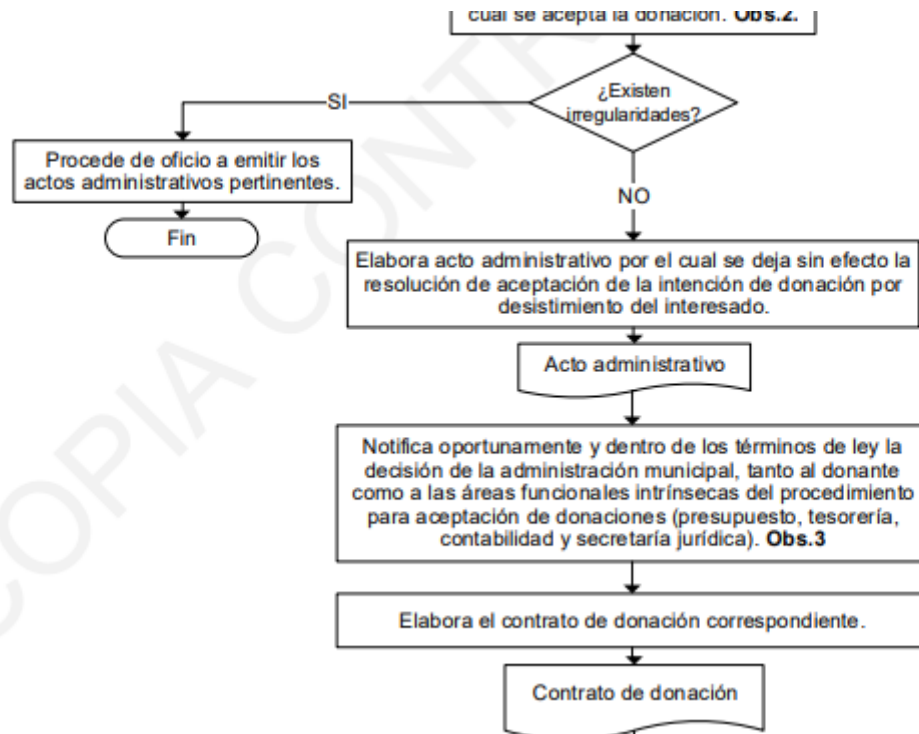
cual se acepta la donación. **Obs.2.**

¿Existen irregularidades?

SI

Procede de oficio a emitir los actos administrativos pertinentes.

Fin

NO

Elabora acto administrativo por el cual se deja sin efecto la resolución de aceptación de la intención de donación por desistimiento del interesado.

Acto administrativo

Notifica oportunamente y dentro de los términos de ley la decisión de la administración municipal, tanto al donante como a las áreas funcionales intrínsecas del procedimiento para aceptación de donaciones (presupuesto, tesorería, contabilidad y secretaría jurídica). **Obs.3**

Elabora el contrato de donación correspondiente.

Contrato de donación

COPIA CONTROLADA